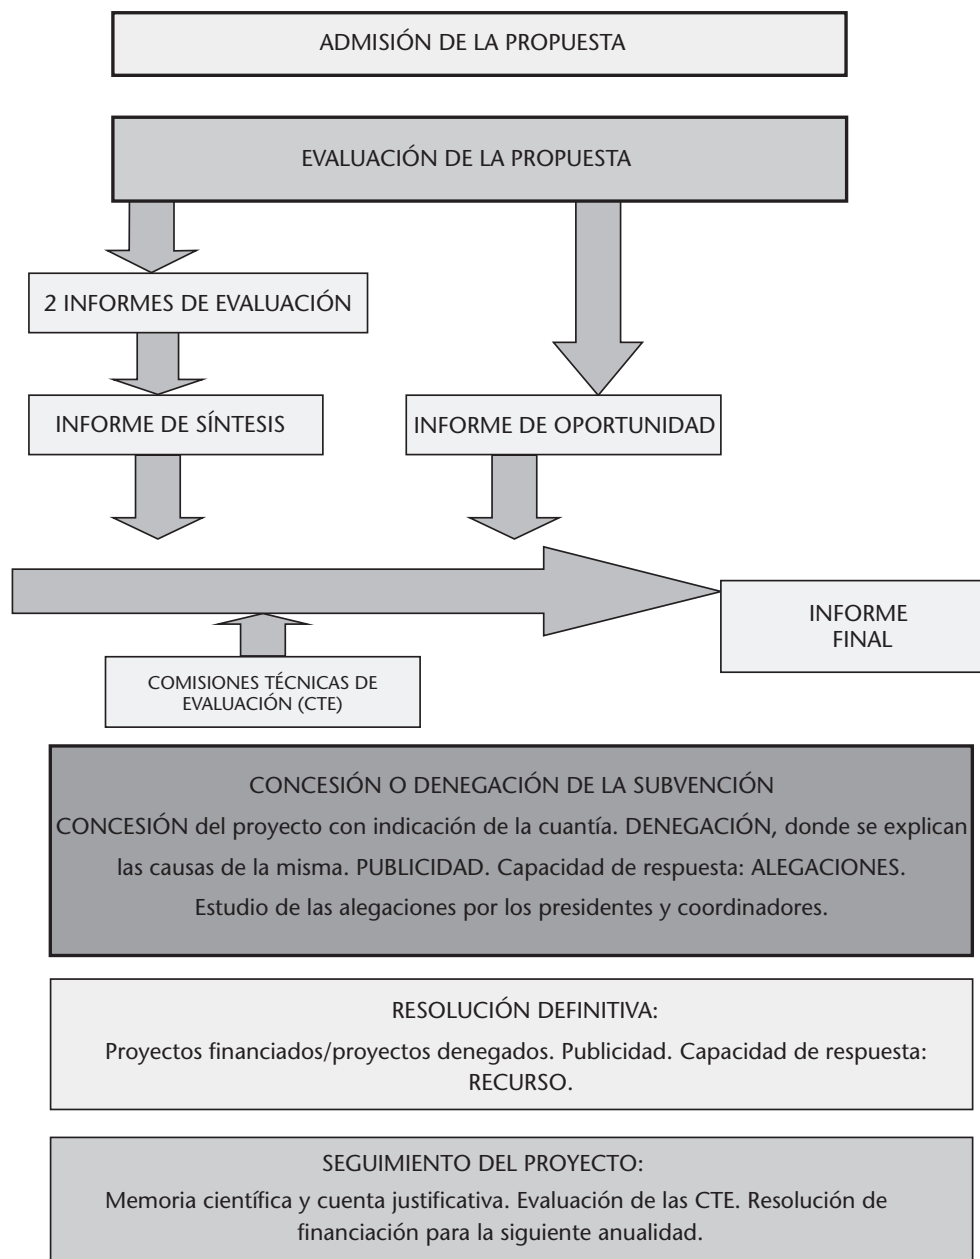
ADMISIÓN DE LA PROPUESTA

EVALUACIÓN DE LA PROPUESTA

2 INFORMES DE EVALUACIÓN

INFORME DE SÍNTESIS

INFORME DE OPORTUNIDAD

INFORME FINAL

COMISIONES TÉCNICAS DE EVALUACIÓN (CTE)

CONCESIÓN O DENEGACIÓN DE LA SUBVENCIÓN

CONCESIÓN del proyecto con indicación de la cuantía. DENEGACIÓN, donde se explican las causas de la misma. PUBLICIDAD. Capacidad de respuesta: ALEGACIONES. Estudio de las alegaciones por los presidentes y coordinadores.

RESOLUCIÓN DEFINITIVA:

Proyectos financiados/proyectos denegados. Publicidad. Capacidad de respuesta: RECURSO.

SEGUIMIENTO DEL PROYECTO:

Memoria científica y cuenta justificativa. Evaluación de las CTE. Resolución de financiación para la siguiente anualidad.